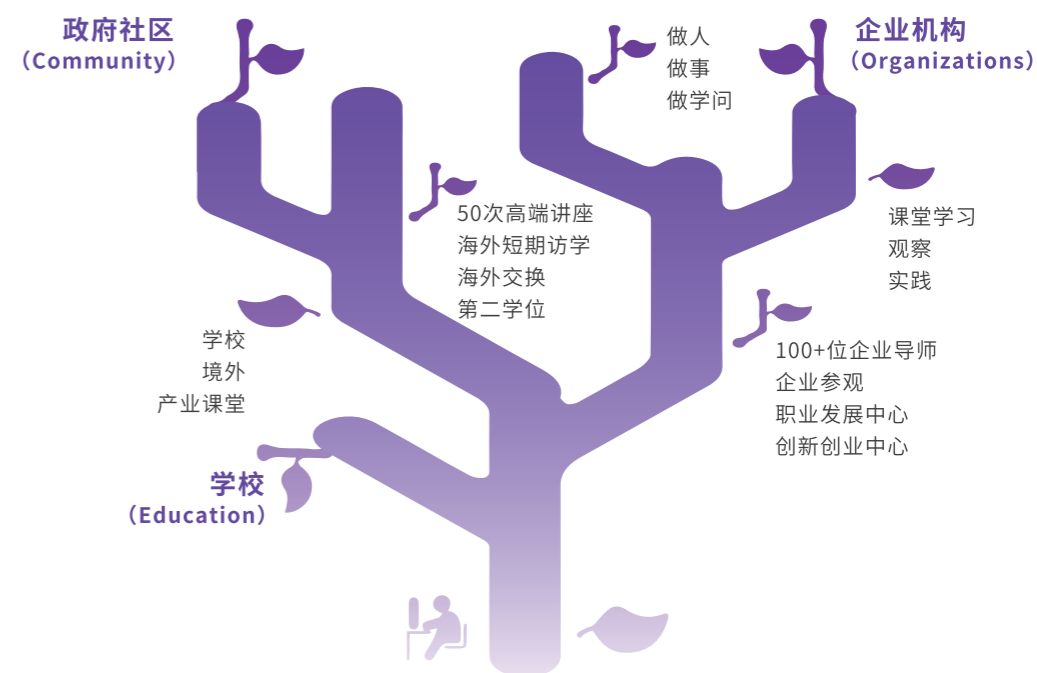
政府社区
（Community）

做人
做事
做学问

企业机构
（Organizations）

50次高端讲座
海外短期访学
海外交换
第二学位

课堂学习
观察
实践

学校
境外
产业课堂

100+位企业导师
企业参观
职业发展中心
创新创业中心

学校
（Education）